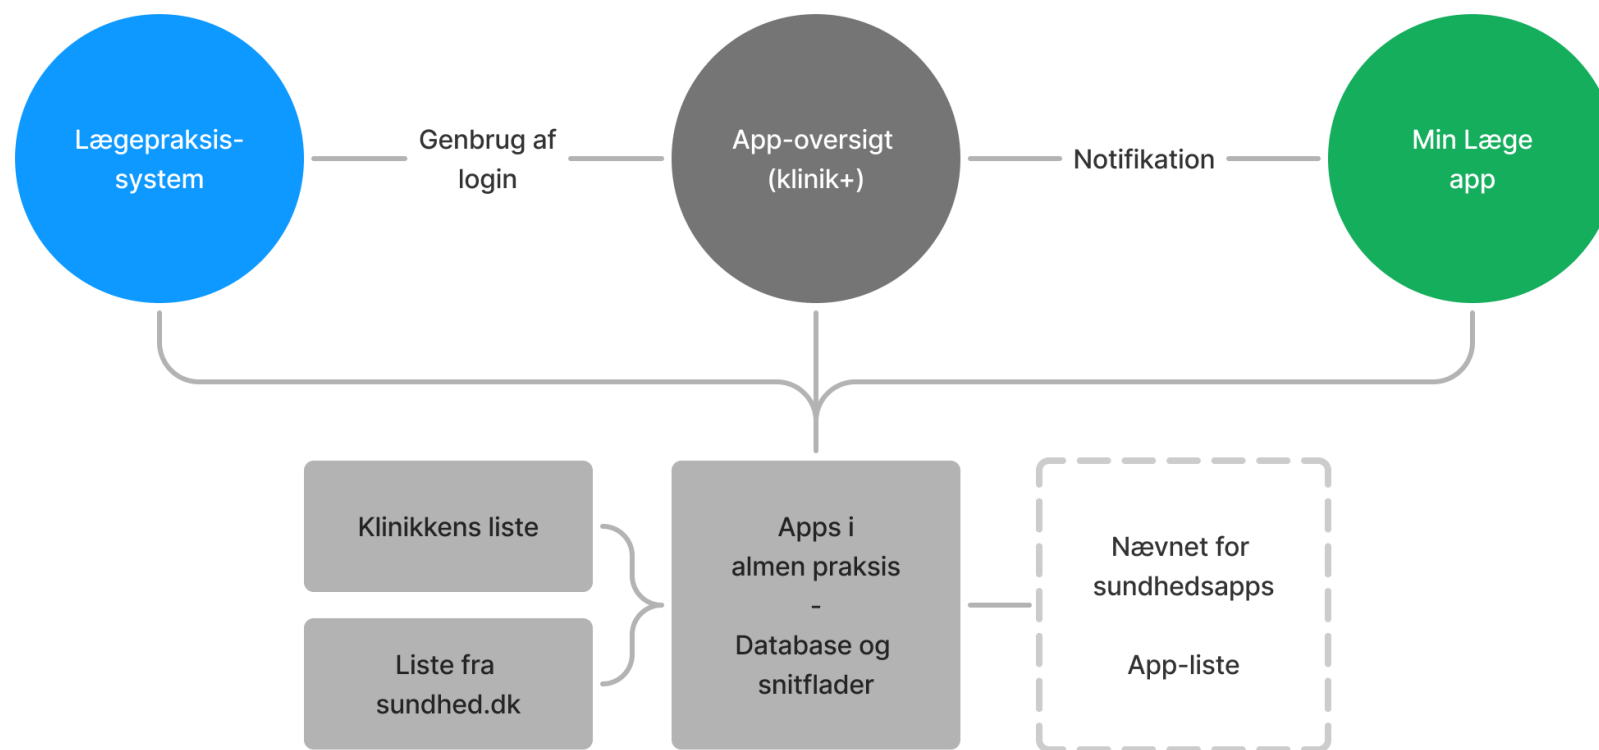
Lægepraksis-system

Genbrug af login

App-oversigt (klinik+)

Notifikation

Min Læge app

Klinikkens liste

Liste fra sundhed.dk

Apps i almen praksis - Database og snitflader

Nævnet for sundhedsapps

App-liste